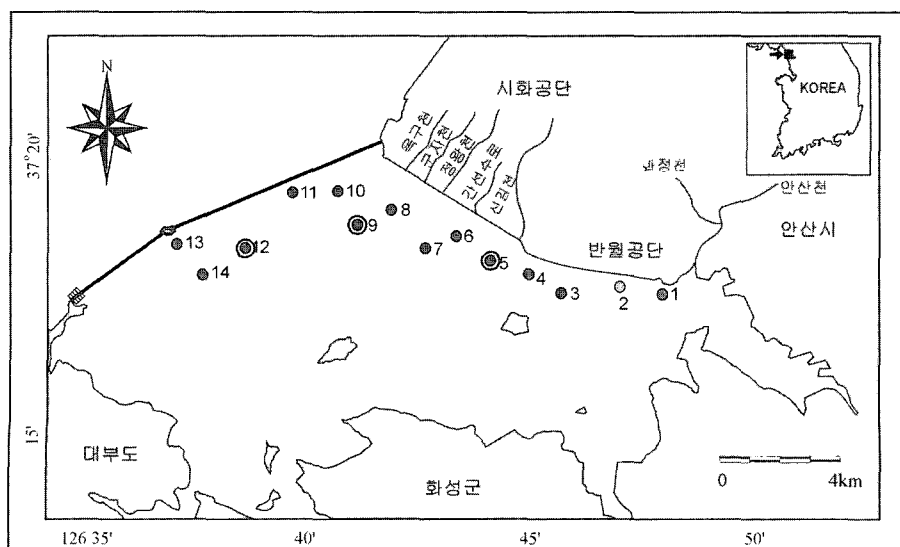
N

KOREA

시화공단

37°20'

옥구천

군자천

정왕천

시화천

희망천

과청천

안산천

11

10

8

9

13

12

6

7

5

14

4

3

2

1

반월공단

안산시

15'

대부도

화성군

0

4km

126 35'

40'

45'

50'